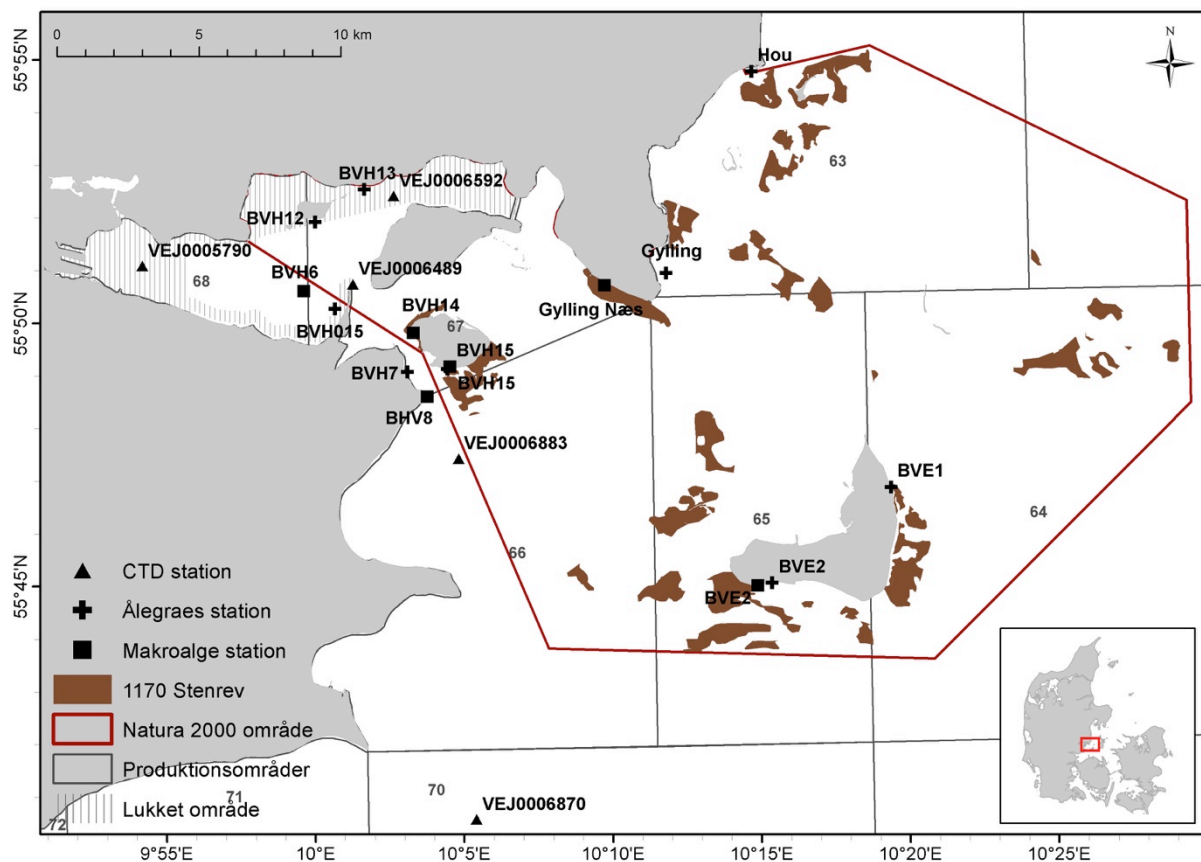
0 5 10 km

N

55°55'N

Hou

63

BVH13
VEJ0006592

BVH12

Gylling

VEJ0005790

68

BVH6

VEJ0006489

Gylling Næs

55°50'N

BVH14

BVH015

67

BVH15

BVH7

BVH15

BHV8

VEJ0006883

BVE1

65

64

66

CTD station

Ålegraes station

BVE2

55°45'N

BVE2

Makroalge station

1170 Stenrev

Natura 2000 område

Produktionsområder

70

71

Lukket område

VEJ0006870

72

9°55'E 10°E 10°5'E 10°10'E 10°15'E 10°20'E 10°25'E